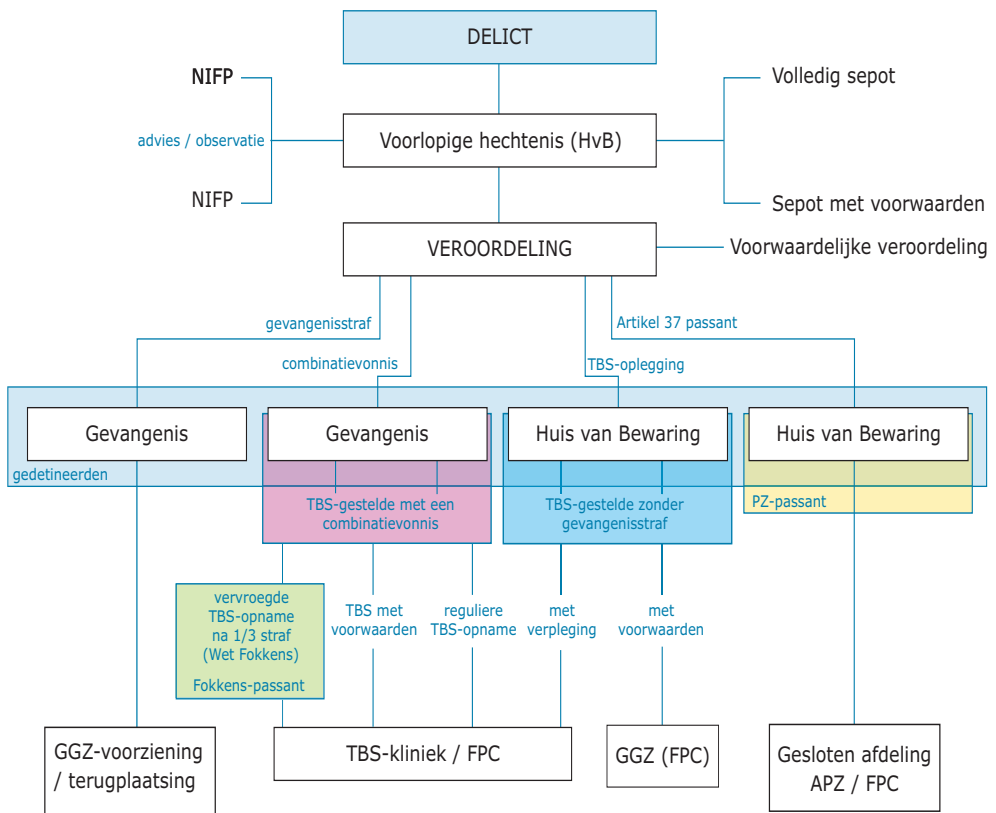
DELICT

NIFP

advies / observatie

NIFP

Voorlopige hechtenis (HvB)

Volledig sepot

Sepot met voorwaarden

VEROORDELING

Voorwaardelijke veroordeling

gevangenisstraf

combinatievonnis

TBS-oplegging

Artikel 37 passant

Gevangenis

Gevangenis

Huis van Bewaring

Huis van Bewaring

gedetineerden

TBS-gestelde met een combinatievonnis

TBS-gestelde zonder gevangenisstraf

PZ-passant

vervroegde TBS-opname na 1/3 straf (Wet Fokkens)

Fokkens-passant

TBS met voorwaarden

reguliere TBS-opname

met verpleging

met voorwaarden

GGZ-voorziening / terugplaatsing

TBS-kliniek / FPC

GGZ (FPC)

Gesloten afdeling APZ / FPC